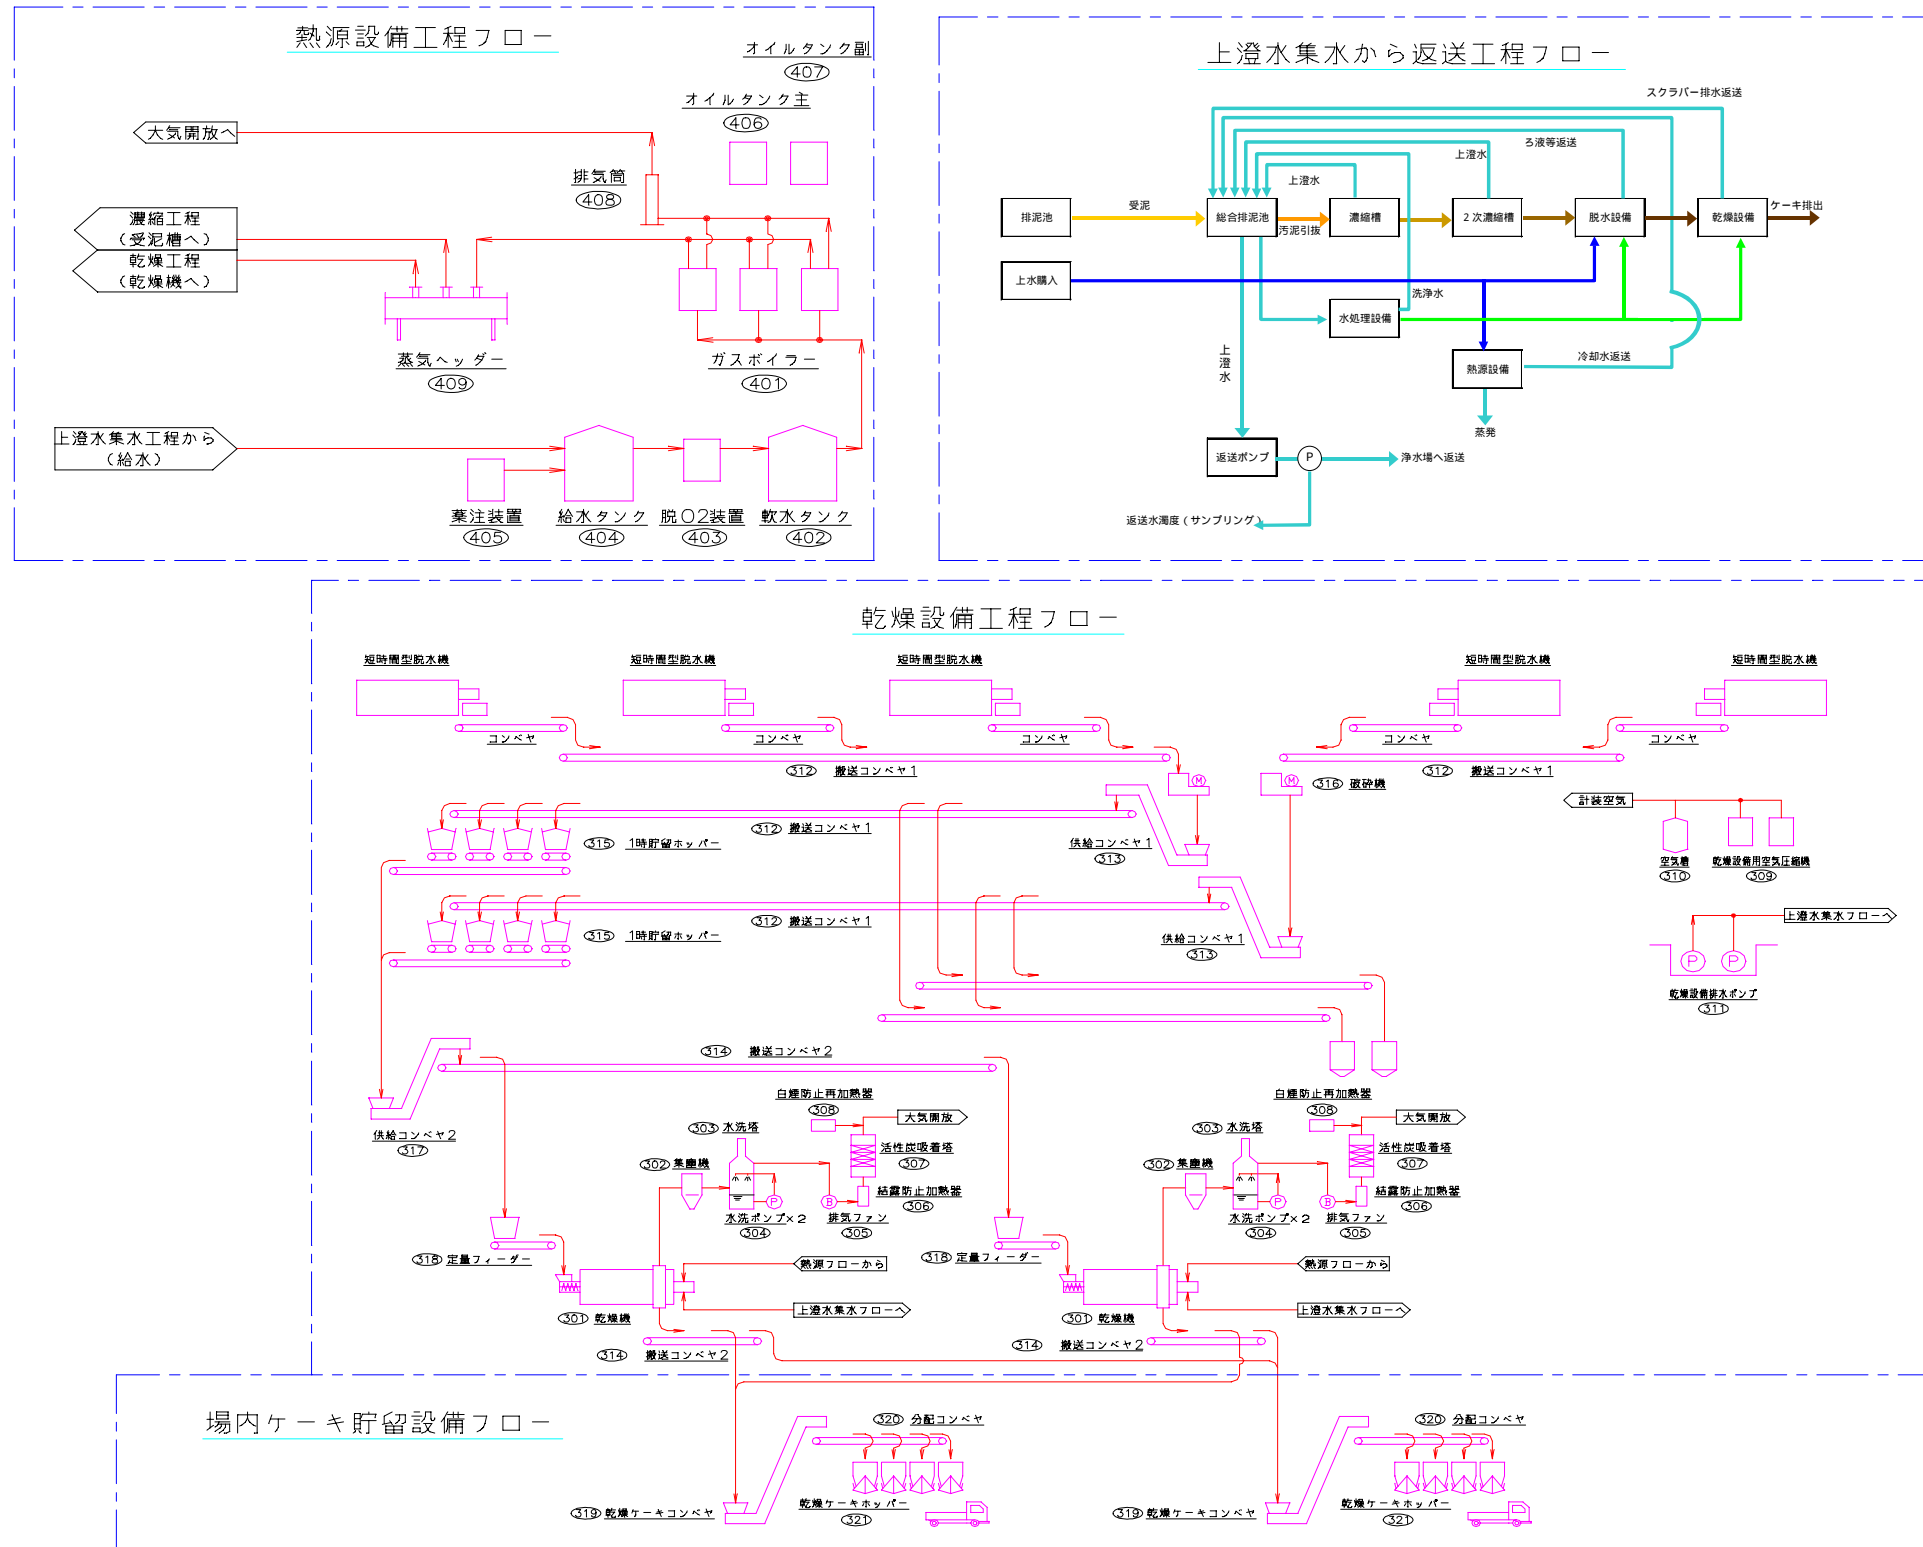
熱源設備工程フロー

オイルタンク副
407
オイルタンク主
406
大気開放へ
排気筒
408
濃縮工程
（受泥槽へ）
乾燥工程
（乾燥機へ）
蒸気ヘッダー
409
ガスボイラー
401
上澄水集水工程から
（給水）
薬注装置
405
給水タンク
404
脱O2装置
403
軟水タンク
402

上澄水集水から返送工程フロー

スクラバー排水返送
ろ液等返送
上澄水
上澄水
排泥池
受泥
総合排泥池
汚泥引抜
濃縮槽
2次濃縮槽
脱水設備
乾燥設備
ケーキ排出
上水購入
洗浄水
水処理設備
上
澄
水
冷却水返送
熱源設備
蒸発
返送ポンプ
P
浄水場へ返送
返送水濁度（サンプリング）

乾燥設備工程フロー

短時間型脱水機
短時間型脱水機
短時間型脱水機
短時間型脱水機
短時間型脱水機
コンベヤ
コンベヤ
コンベヤ
コンベヤ
コンベヤ
312 搬送コンベヤ1
312 搬送コンベヤ1
M
M
316 破砕機
312 搬送コンベヤ1
315 1時貯留ホッパー
供給コンベヤ1
313
計装空気
空気槽
310
乾燥設備用空気圧縮機
309
312 搬送コンベヤ1
315 1時貯留ホッパー
供給コンベヤ1
313
上澄水集水フローへ
P
P
乾燥設備排水ポンプ
311
314 搬送コンベヤ2
供給コンベヤ2
317
白煙防止再加熱器
308
大気開放
303 水洗塔
活性炭吸着塔
307
302 集塵機
結露防止加熱器
306
水洗ポンプ×2
304
排気ファン
305
318 定量フィーダー
熱源フローから
上澄水集水フローへ
301 乾燥機
白煙防止再加熱器
308
大気開放
303 水洗塔
活性炭吸着塔
307
302 集塵機
結露防止加熱器
306
水洗ポンプ×2
304
排気ファン
305
318 定量フィーダー
熱源フローから
上澄水集水フローへ
301 乾燥機
314 搬送コンベヤ2
314 搬送コンベヤ2

場内ケーキ貯留設備フロー

320 分配コンベヤ
319 乾燥ケーキコンベヤ
乾燥ケーキホッパー
321
320 分配コンベヤ
319 乾燥ケーキコンベヤ
乾燥ケーキホッパー
321